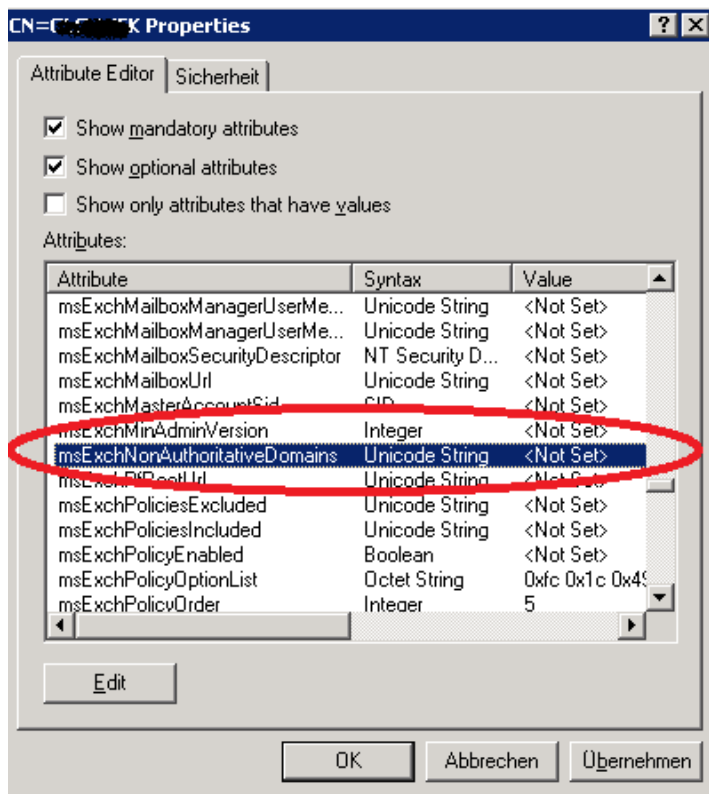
CN=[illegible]K Properties

? X

Attribute Editor | Sicherheit

Show mandatory attributes

Show optional attributes

Show only attributes that have values

Attributes:

| Attribute | Syntax | Value |
|---|---|---|
| msExchMailboxManagerUserMe... | Unicode String | <Not Set> |
| msExchMailboxManagerUserMe... | Unicode String | <Not Set> |
| msExchMailboxSecurityDescriptor | NT Security D... | <Not Set> |
| msExchMailboxUrl | Unicode String | <Not Set> |
| msExchMasterAccountSid | SID | <Not Set> |
| msExchMinAdminVersion | Integer | <Not Set> |
| msExchNonAuthoritativeDomains | Unicode String | <Not Set> |
| msExchPfRootUrl | Unicode String | <Not Set> |
| msExchPoliciesExcluded | Unicode String | <Not Set> |
| msExchPoliciesIncluded | Unicode String | <Not Set> |
| msExchPolicyEnabled | Boolean | <Not Set> |
| msExchPolicyOptionList | Octet String | 0xfc 0x1c 0x4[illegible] |
| msExchPolicyOrder | Integer | 5 |

Edit

OK | Abbrechen | Übernehmen